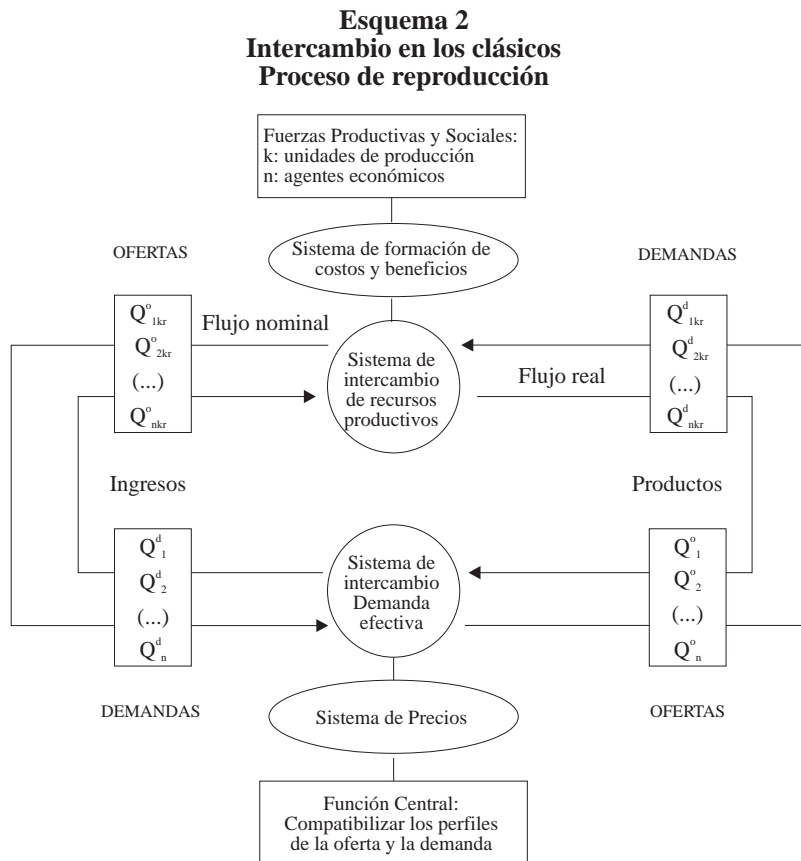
**Esquema 2**
**Intercambio en los clásicos**
**Proceso de reproducción**

Fuerzas Productivas y Sociales:
k: unidades de producción
n: agentes económicos

OFERTAS

Sistema de formación de costos y beneficios

DEMANDAS

$Q^{o}_{1kr}$
$Q^{o}_{2kr}$
(...)
$Q^{o}_{nkr}$

Flujo nominal

Sistema de intercambio de recursos productivos

Flujo real

$Q^{d}_{1kr}$
$Q^{d}_{2kr}$
(...)
$Q^{d}_{nkr}$

Ingresos

Productos

$Q^{d}_{1}$
$Q^{d}_{2}$
(...)
$Q^{d}_{n}$

Sistema de intercambio Demanda efectiva

$Q^{o}_{1}$
$Q^{o}_{2}$
(...)
$Q^{o}_{n}$

DEMANDAS

Sistema de Precios

OFERTAS

Función Central:
Compatibilizar los perfiles de la oferta y la demanda